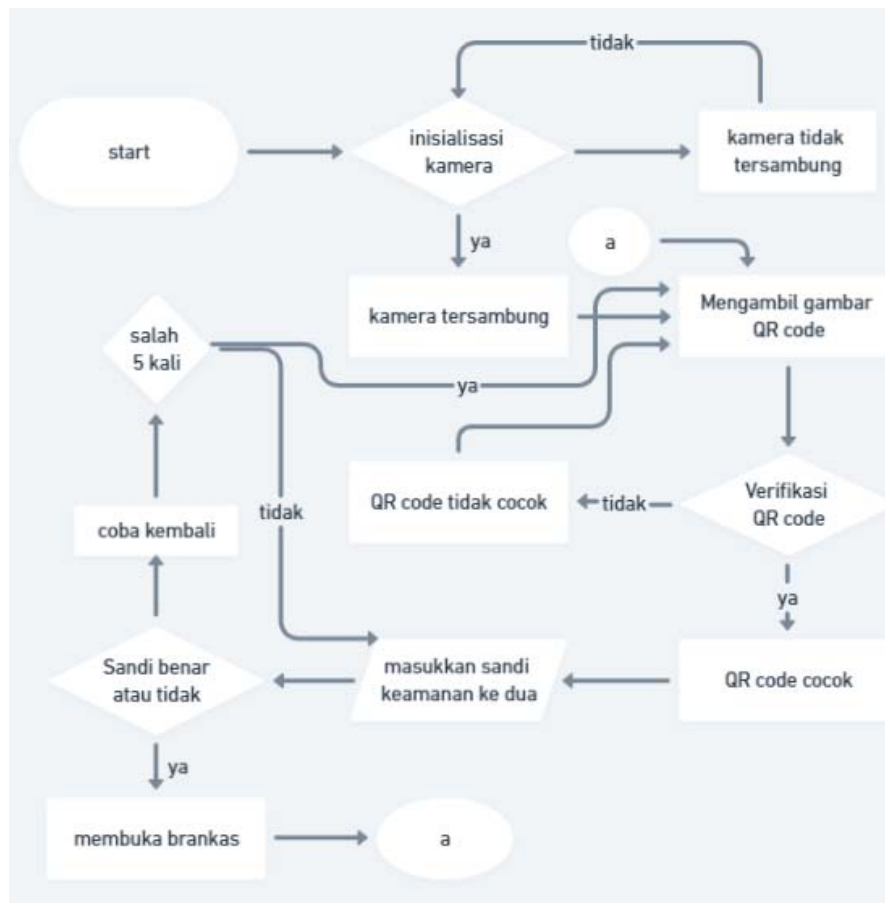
tidak

start

inisialisasi kamera

kamera tidak tersambung

ya

a

kamera tersambung

Mengambil gambar QR code

salah 5 kali

ya

tidak

QR code tidak cocok

tidak

Verifikasi QR code

coba kembali

ya

Sandi benar atau tidak

masukkan sandi keamanan ke dua

QR code cocok

ya

membuka brankas

a